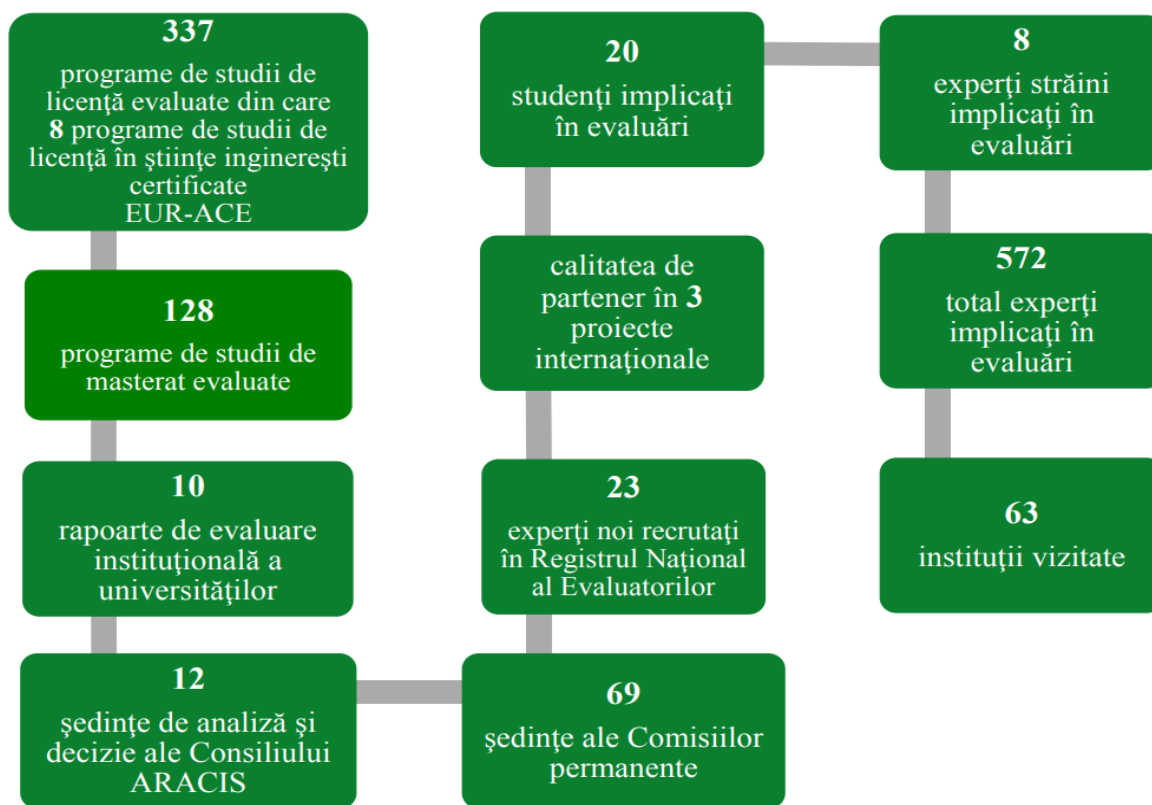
**337**
programe de studii de licenţă evaluate din care **8** programe de studii de licenţă în ştiinţe inginereşti certificate EUR-ACE

**128**
programe de studii de masterat evaluate

**10**
rapoarte de evaluare instituţională a universităţilor

**12**
şedinţe de analiză şi decizie ale Consiliului ARACIS

**69**
şedinţe ale Comisiilor permanente

**23**
experţi noi recrutaţi în Registrul Naţional al Evaluatorilor

calitatea de partener în **3** proiecte internaţionale

**20**
studenţi implicaţi în evaluări

**8**
experţi străini implicaţi în evaluări

**572**
total experţi implicaţi în evaluări

**63**
instituţii vizitate